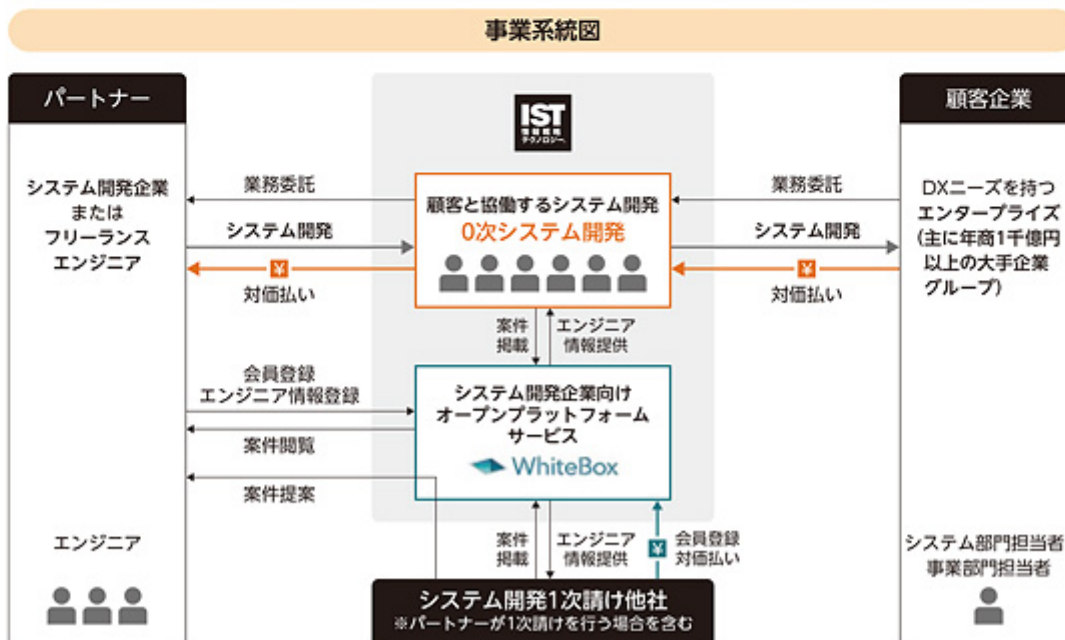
事業系統図

パートナー

IST
情報戦略テクノロジー

顧客企業

システム開発企業
または
フリーランス
エンジニア

業務委託

システム開発

¥
対価払い

顧客と協働するシステム開発
0次システム開発

業務委託

システム開発

¥
対価払い

DXニーズを持つ
エンタープライズ
(主に年商1千億円
以上の大手企業
グループ)

案件
掲載

エンジニア
情報提供

会員登録
エンジニア情報登録

案件閲覧

案件提案

システム開発企業向け
オープンプラットフォーム
サービス
WhiteBox

エンジニア

案件
掲載

エンジニア
情報提供

¥
会員登録
対価払い

システム部門担当者
事業部門担当者

システム開発1次請け他社
※パートナーが1次請けを行う場合を含む